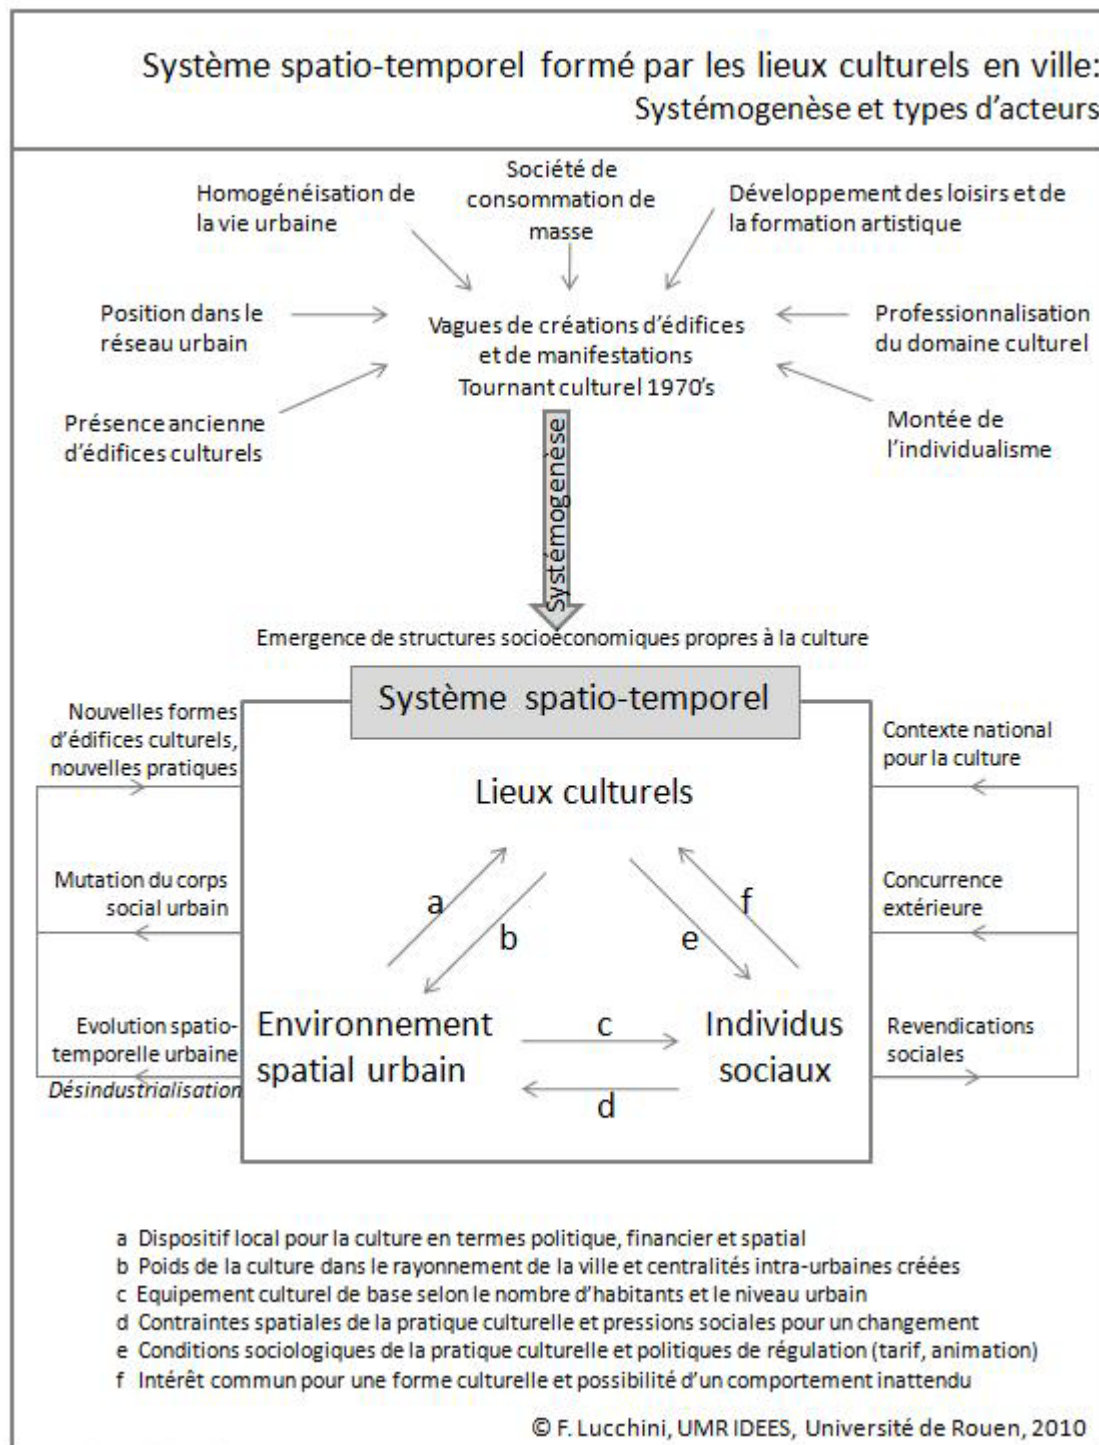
Système spatio-temporel formé par les lieux culturels en ville:
Systémogenèse et types d'acteurs

Homogénéisation de la vie urbaine

Société de consommation de masse

Développement des loisirs et de la formation artistique

Position dans le réseau urbain

Vagues de créations d'édifices et de manifestations
Tournant culturel 1970's

Professionnalisation du domaine culturel

Présence ancienne d'édifices culturels

Montée de l'individualisme

Systémogenèse

Emergence de structures socioéconomiques propres à la culture

Système spatio-temporel

Nouvelles formes d'édifices culturels, nouvelles pratiques

Contexte national pour la culture

Lieux culturels

Mutation du corps social urbain

Concurrence extérieure

a

b

e

f

Evolution spatio-temporelle urbaine

Désindustrialisation

Environnement spatial urbain

c

Individus sociaux

Revendications sociales

d

a Dispositif local pour la culture en termes politique, financier et spatial
b Poids de la culture dans le rayonnement de la ville et centralités intra-urbaines créées
c Equipement culturel de base selon le nombre d'habitants et le niveau urbain
d Contraintes spatiales de la pratique culturelle et pressions sociales pour un changement
e Conditions sociologiques de la pratique culturelle et politiques de régulation (tarif, animation)
f Intérêt commun pour une forme culturelle et possibilité d'un comportement inattendu

© F. Lucchini, UMR IDEES, Université de Rouen, 2010